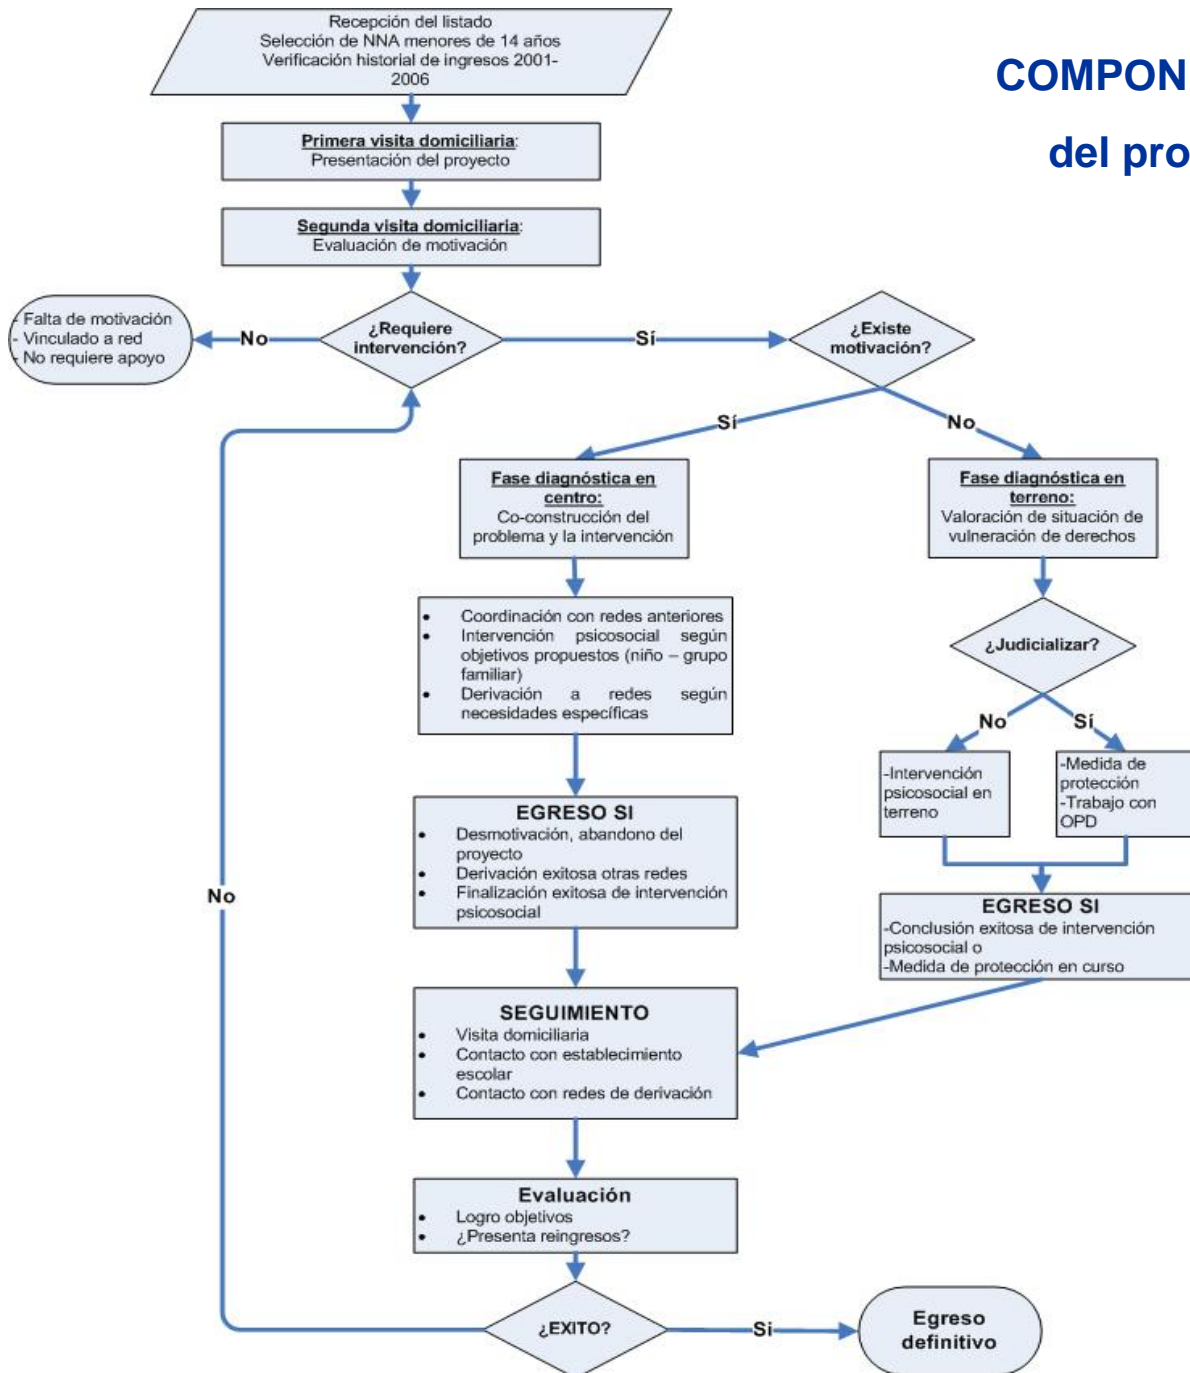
COMPON

del pro

Recepción del listado
Selección de NNA menores de 14 años
Verificación historial de ingresos 2001-2006

Primera visita domiciliaria:
Presentación del proyecto

Segunda visita domiciliaria:
Evaluación de motivación

¿Requiere intervención?

No

- Falta de motivación
- Vinculado a red
- No requiere apoyo

Sí

¿Existe motivación?

Sí

No

Fase diagnóstica en centro:
Co-construcción del problema y la intervención

Fase diagnóstica en terreno:
Valoración de situación de vulneración de derechos

- Coordinación con redes anteriores
- Intervención psicosocial según objetivos propuestos (niño – grupo familiar)
- Derivación a redes según necesidades específicas

¿Judicializar?

No

Sí

-Intervención psicosocial en terreno

-Medida de protección
-Trabajo con OPD

EGRESO SI
- Desmotivación, abandono del proyecto
- Derivación exitosa otras redes
- Finalización exitosa de intervención psicosocial

EGRESO SI
-Conclusión exitosa de intervención psicosocial o
-Medida de protección en curso

No

SEGUIMIENTO
- Visita domiciliaria
- Contacto con establecimiento escolar
- Contacto con redes de derivación

Evaluación
- Logro objetivos
- ¿Presenta reingresos?

¿EXITO?

Si

Egreso definitivo